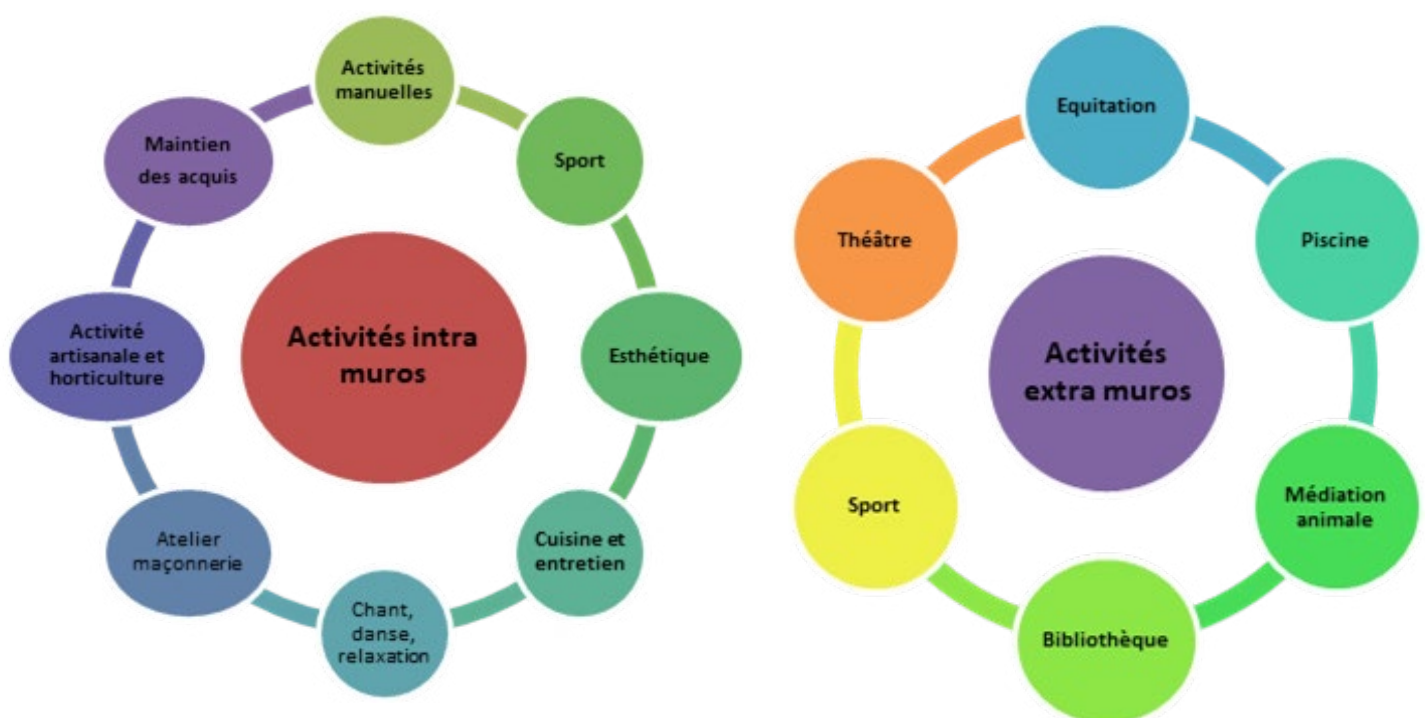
Activités intra muros

Activités manuelles

Sport

Esthétique

Cuisine et entretien

Chant, danse, relaxation

Atelier maçonnerie

Activité artisanale et horticulture

Maintien des acquis

Activités extra muros

Equitation

Piscine

Médiation animale

Bibliothèque

Sport

Théâtre